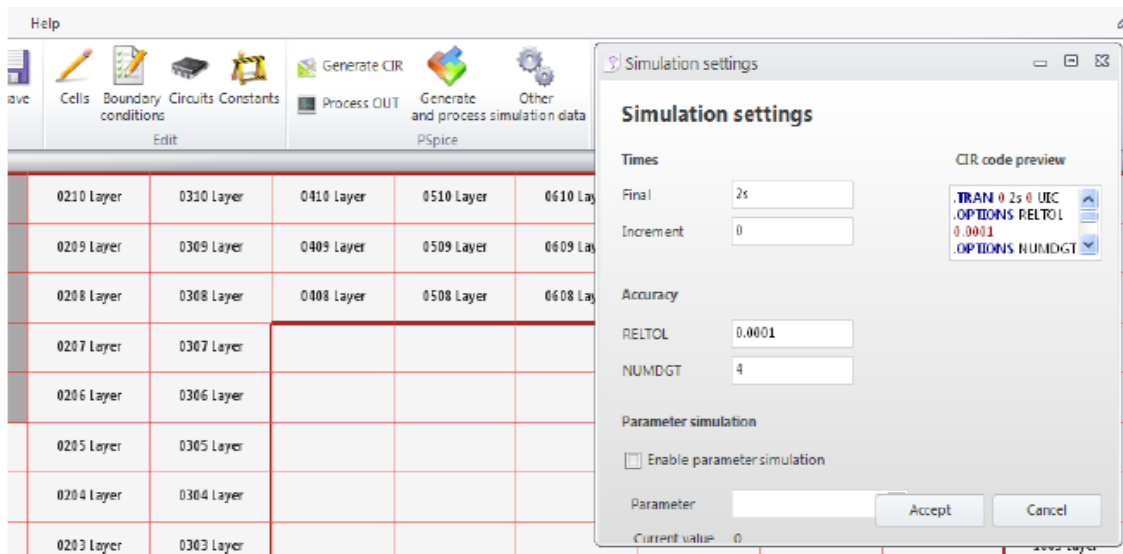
Help

ave

Cells Boundary conditions Circuits Constants

Edit

Generate CIR

Process OUT

Generate and process simulation data

Other

PSpice

| 0210 Layer | 0310 Layer | 0410 Layer | 0510 Layer | 0610 La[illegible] |
|---|---|---|---|---|
| 0209 Layer | 0309 Layer | 0409 Layer | 0509 Layer | 0609 La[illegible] |
| 0208 Layer | 0308 Layer | 0408 Layer | 0508 Layer | 0608 La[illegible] |
| 0207 Layer | 0307 Layer | | | |
| 0206 Layer | 0306 Layer | | | |
| 0205 Layer | 0305 Layer | | | |
| 0204 Layer | 0304 Layer | | | |
| 0203 Layer | 0303 Layer | | | |

Simulation settings

Simulation settings

Times

Final 2s

Increment 0

CIR code preview

.TRAN 0 2s 0 UIC
.OPTIONS RELTOL
0.0001
.OPTIONS NUMDGT

Accuracy

RELTOL 0.0001

NUMDGT 4

Parameter simulation

Enable parameter simulation

Parameter

Current value 0

Accept

Cancel

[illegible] Layer